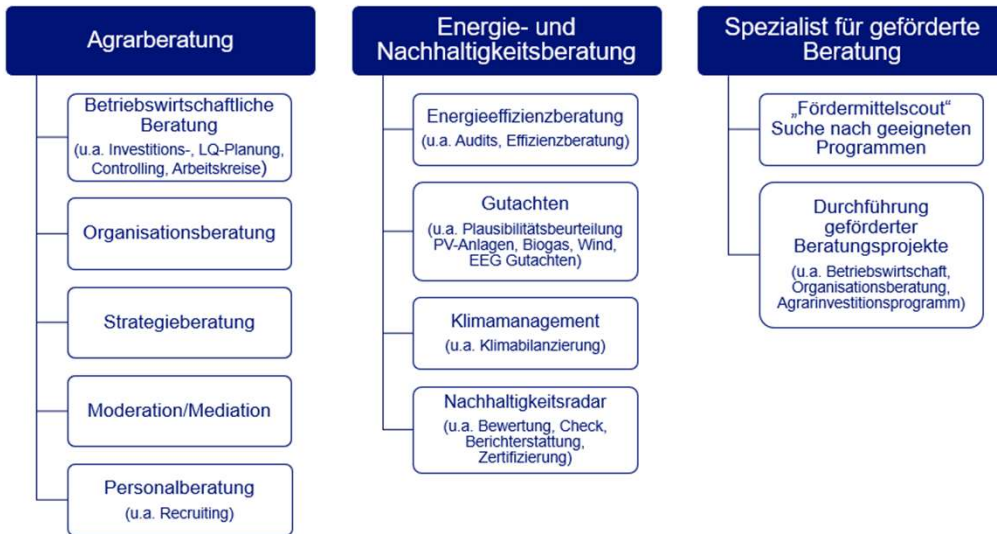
Agrarberatung

Betriebswirtschaftliche Beratung
(u.a. Investitions-, LQ-Planung, Controlling, Arbeitskreise)

Organisationsberatung

Strategieberatung

Moderation/Mediation

Personalberatung
(u.a. Recruiting)

Energie- und Nachhaltigkeitsberatung

Energieeffizienzberatung
(u.a. Audits, Effizienzberatung)

Gutachten
(u.a. Plausibilitätsbeurteilung PV-Anlagen, Biogas, Wind, EEG Gutachten)

Klimamanagement
(u.a. Klimabilanzierung)

Nachhaltigkeitsradar
(u.a. Bewertung, Check, Berichterstattung, Zertifizierung)

Spezialist für geförderte Beratung

„Fördermittelscout“
Suche nach geeigneten Programmen

Durchführung geförderter Beratungsprojekte
(u.a. Betriebswirtschaft, Organisationsberatung, Agrarinvestitionsprogramm)